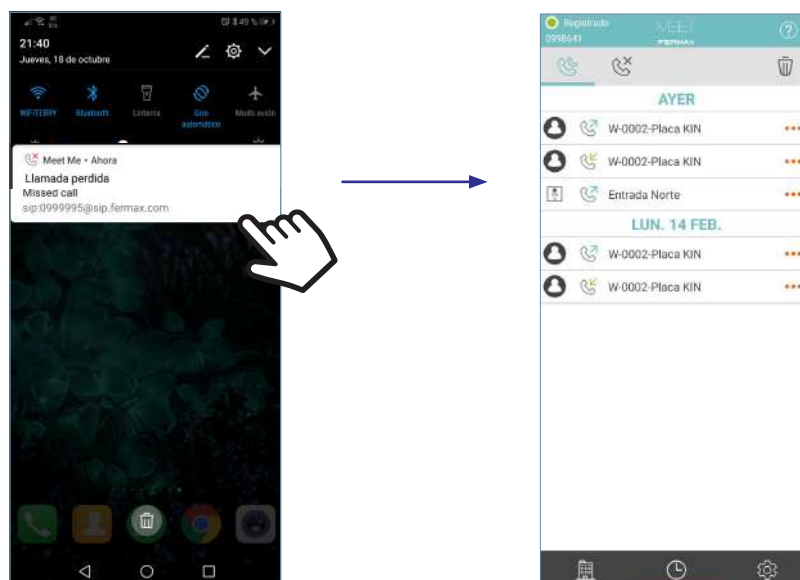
21:40
Jueves, 18 de octubre

WIFITERY Bluetooth Linterna Giro automático Modo avión

Meet Me • Ahora
Llamada perdida
Missed call
sip:0999995@sip.fermax.com

Registrado
0998643
MEET
FERMAX

AYER
W-0002-Placa KIN
W-0002-Placa KIN
Entrada Norte
LUN. 14 FEB.
W-0002-Placa KIN
W-0002-Placa KIN